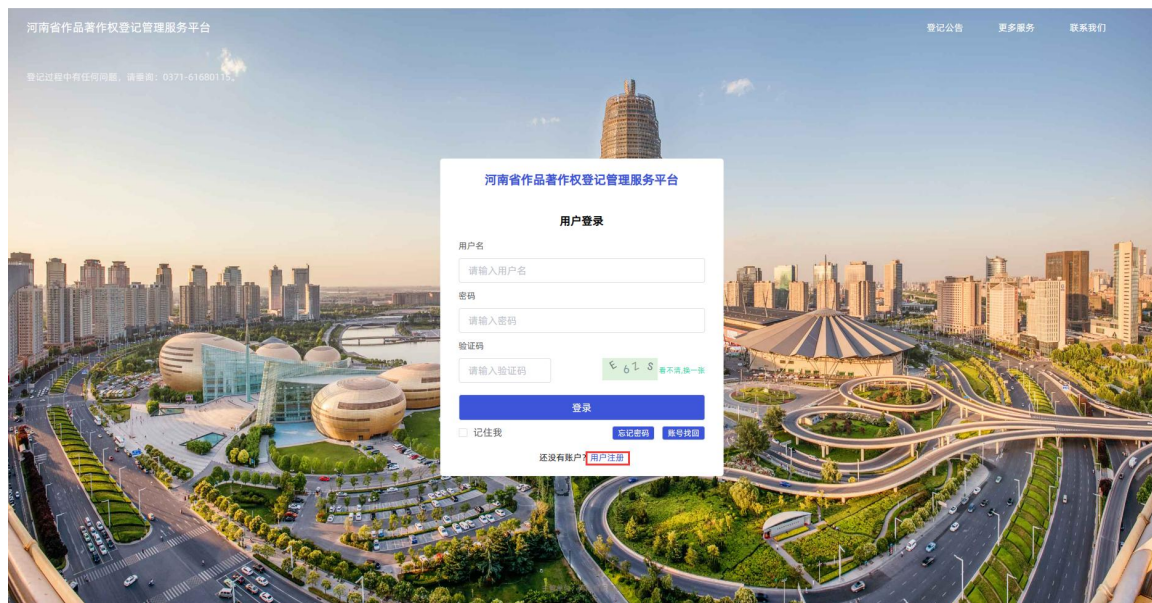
河南省作品著作权登记管理服务平台

登记公告 更多服务 联系我们

登记过程中有任何问题，请致电：0371-61680115

河南省作品著作权登记管理服务平台

用户登录

用户名

请输入用户名

密码

请输入密码

验证码

请输入验证码

E 6 Z S 看不清,换一张

登录

记住我

忘记密码 账号找回

还没有账户？用户注册